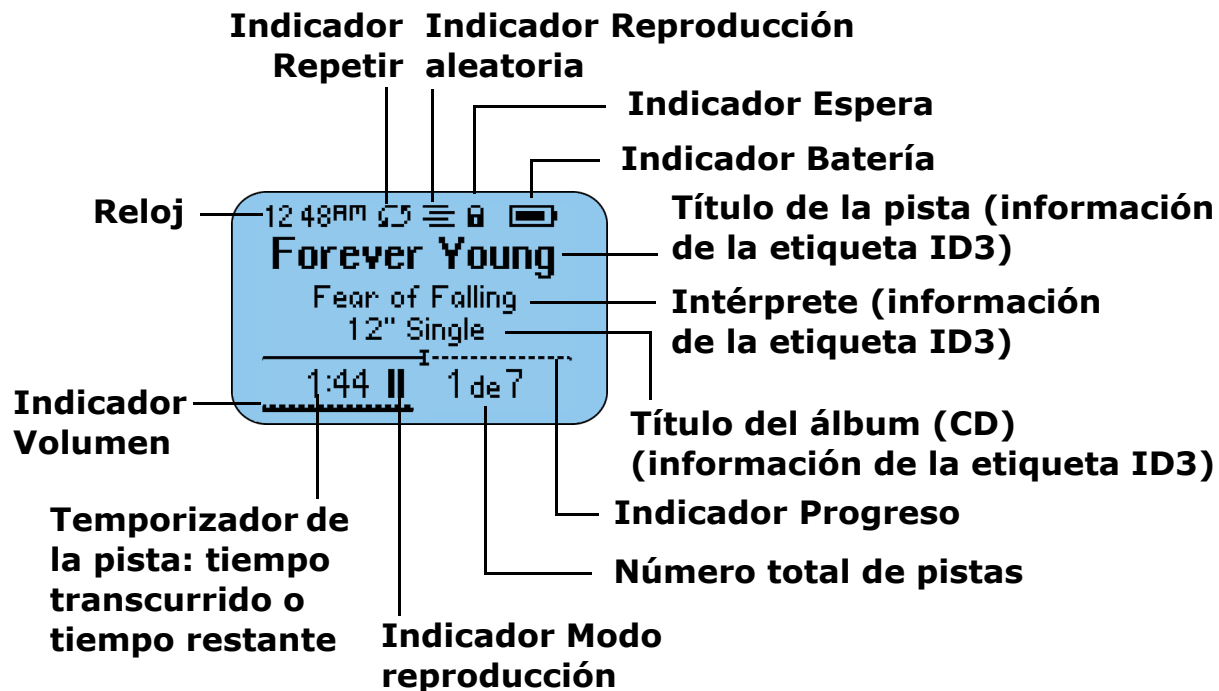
Indicador Repetir

Indicador Reproducción aleatoria

Indicador Espera

Indicador Batería

Reloj

12 48AM

Título de la pista (información de la etiqueta ID3)

Forever Young

Fear of Falling

Intérprete (información de la etiqueta ID3)

12" Single

1:44

1 de 7

Indicador Volumen

Título del álbum (CD) (información de la etiqueta ID3)

Indicador Progreso

Temporizador de la pista: tiempo transcurrido o tiempo restante

Número total de pistas

Indicador Modo reproducción